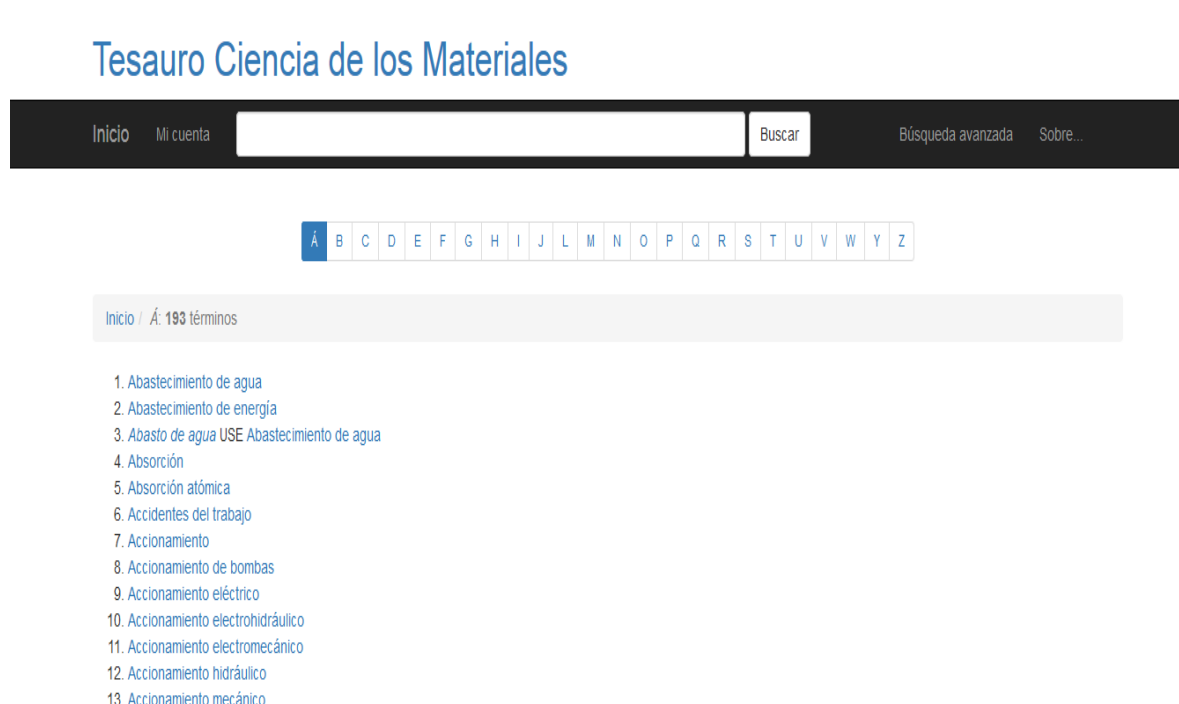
Tesauro Ciencia de los Materiales

Inicio Mi cuenta Buscar Búsqueda avanzada Sobre...

Á B C D E F G H I J L M N O P Q R S T U V W Y Z

Inicio / Á: 193 términos

1. Abastecimiento de agua
2. Abastecimiento de energía
3. *Abasto de agua* USE Abastecimiento de agua
4. Absorción
5. Absorción atómica
6. Accidentes del trabajo
7. Accionamiento
8. Accionamiento de bombas
9. Accionamiento eléctrico
10. Accionamiento electrohidráulico
11. Accionamiento electromecánico
12. Accionamiento hidráulico
13. Accionamiento mecánico